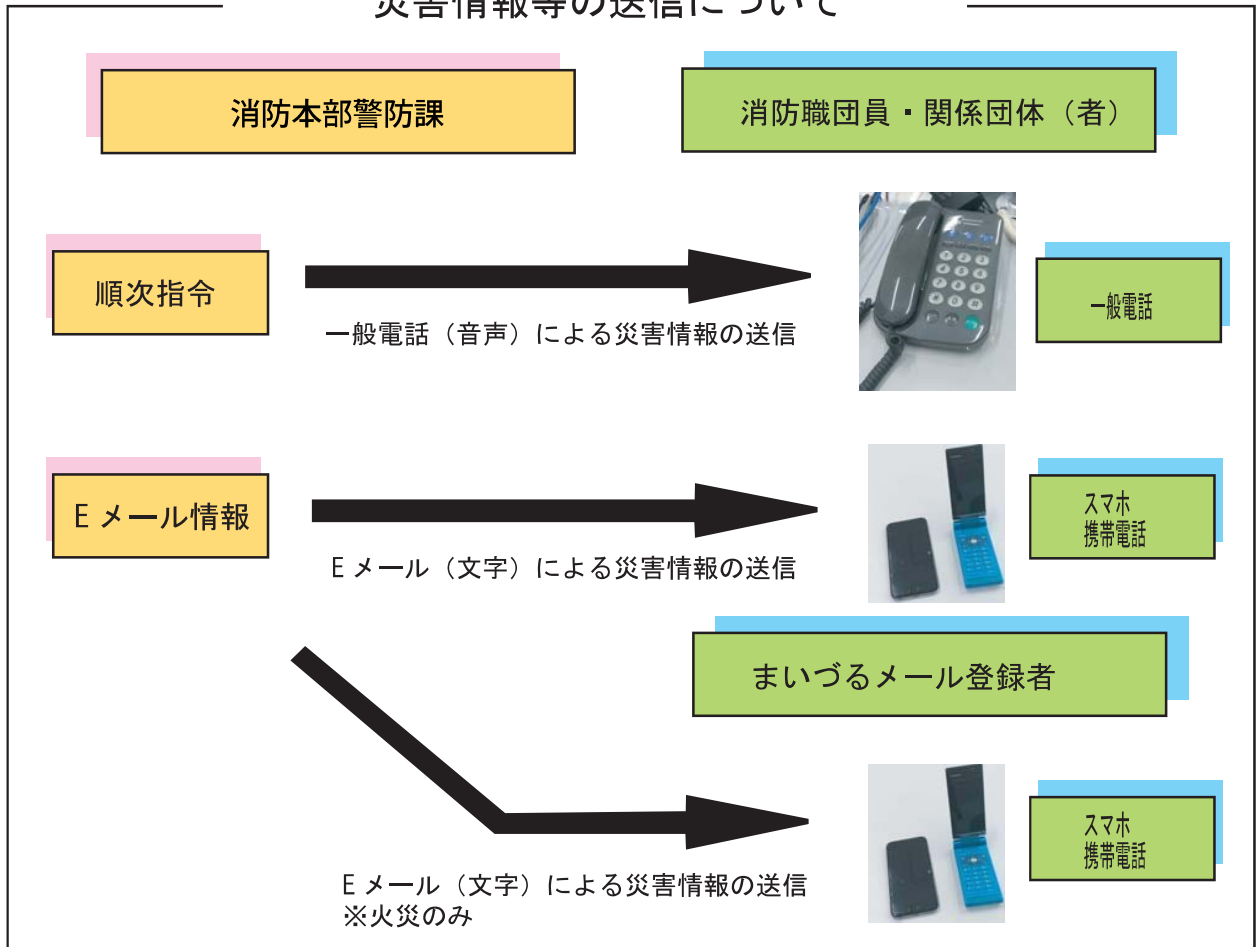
災害情報等の送信について

消防本部警防課

消防職団員・関係団体（者）

順次指令

一般電話（音声）による災害情報の送信

一般電話

Eメール情報

Eメール（文字）による災害情報の送信

スマホ
携帯電話

まいづるメール登録者

Eメール（文字）による災害情報の送信
※火災のみ

スマホ
携帯電話